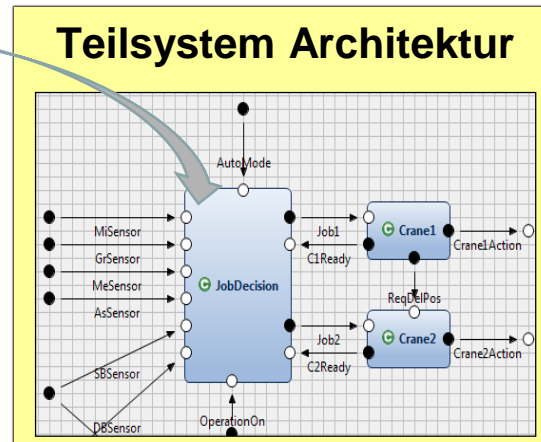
Teilsystem Architektur

AutoMode

MiSensor

GrSensor

MeSensor

AsSensor

SBSensor

DBSensor

JobDecision

OperationOn

Job1

C1Ready

Crane1

Crane1Action

ReqDelPos

Job2

C2Ready

Crane2

Crane2Action